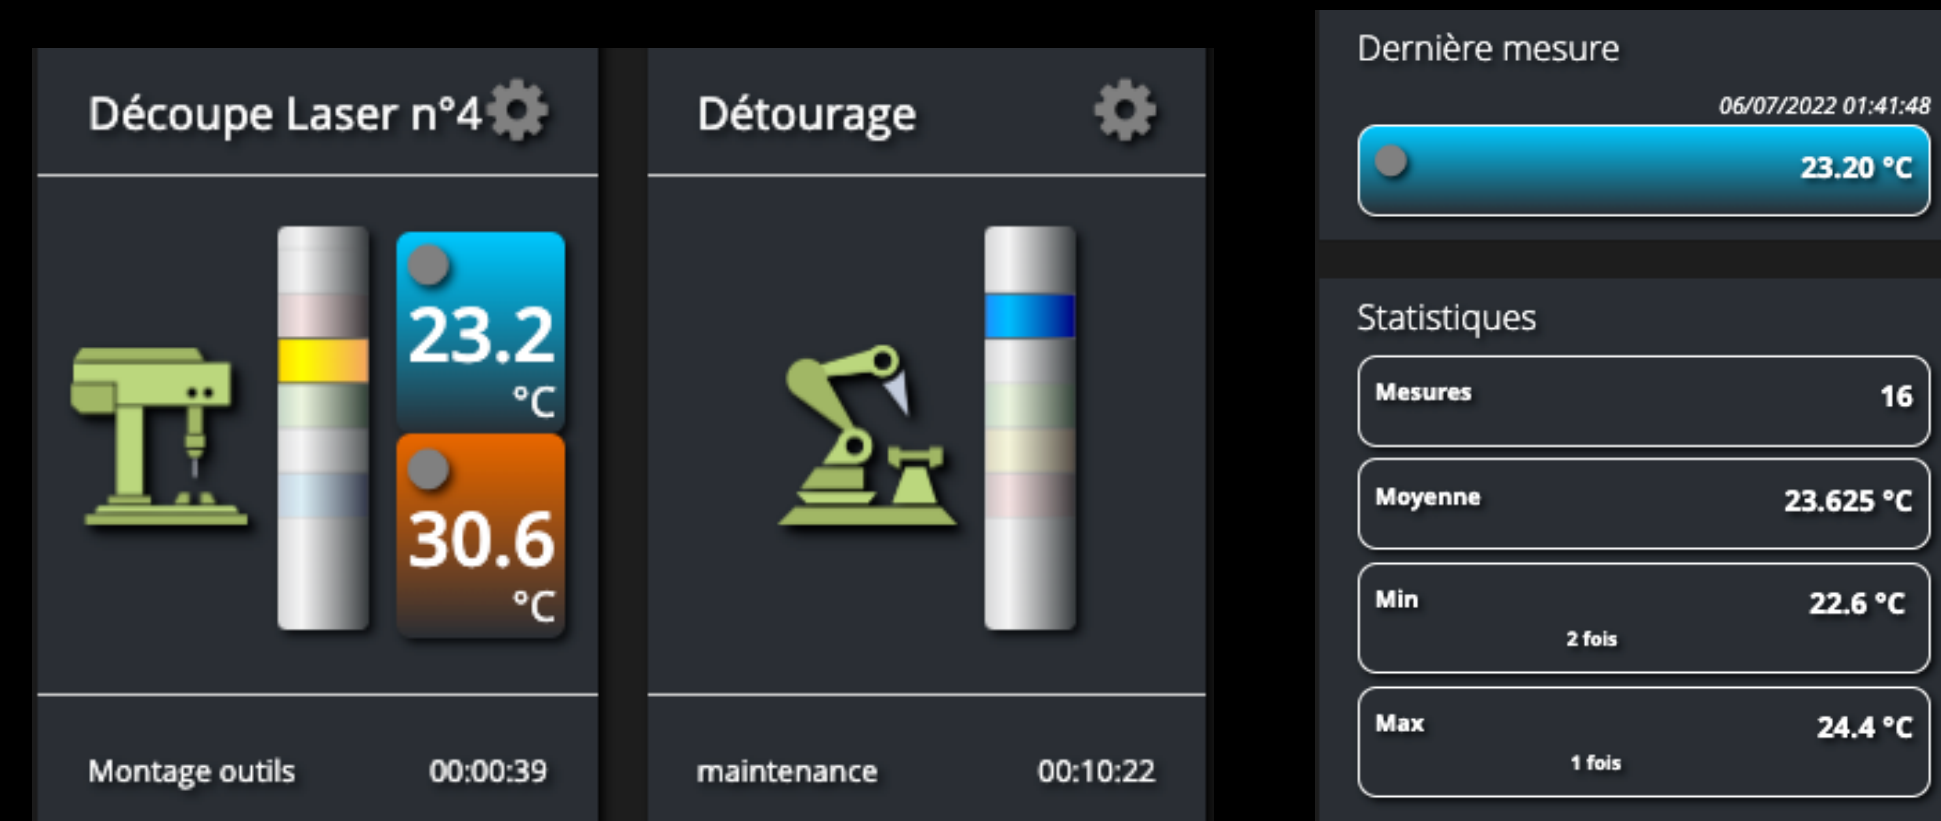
Découpe Laser n°4

23.2
°C

30.6
°C

Montage outils 00:00:39

Détourage

maintenance 00:10:22

Dernière mesure

06/07/2022 01:41:48

23.20 °C

Statistiques

| Mesures | 16 |
|---|---|
| Moyenne | 23.625 °C |
| Min 2 fois | 22.6 °C |
| Max 1 fois | 24.4 °C |